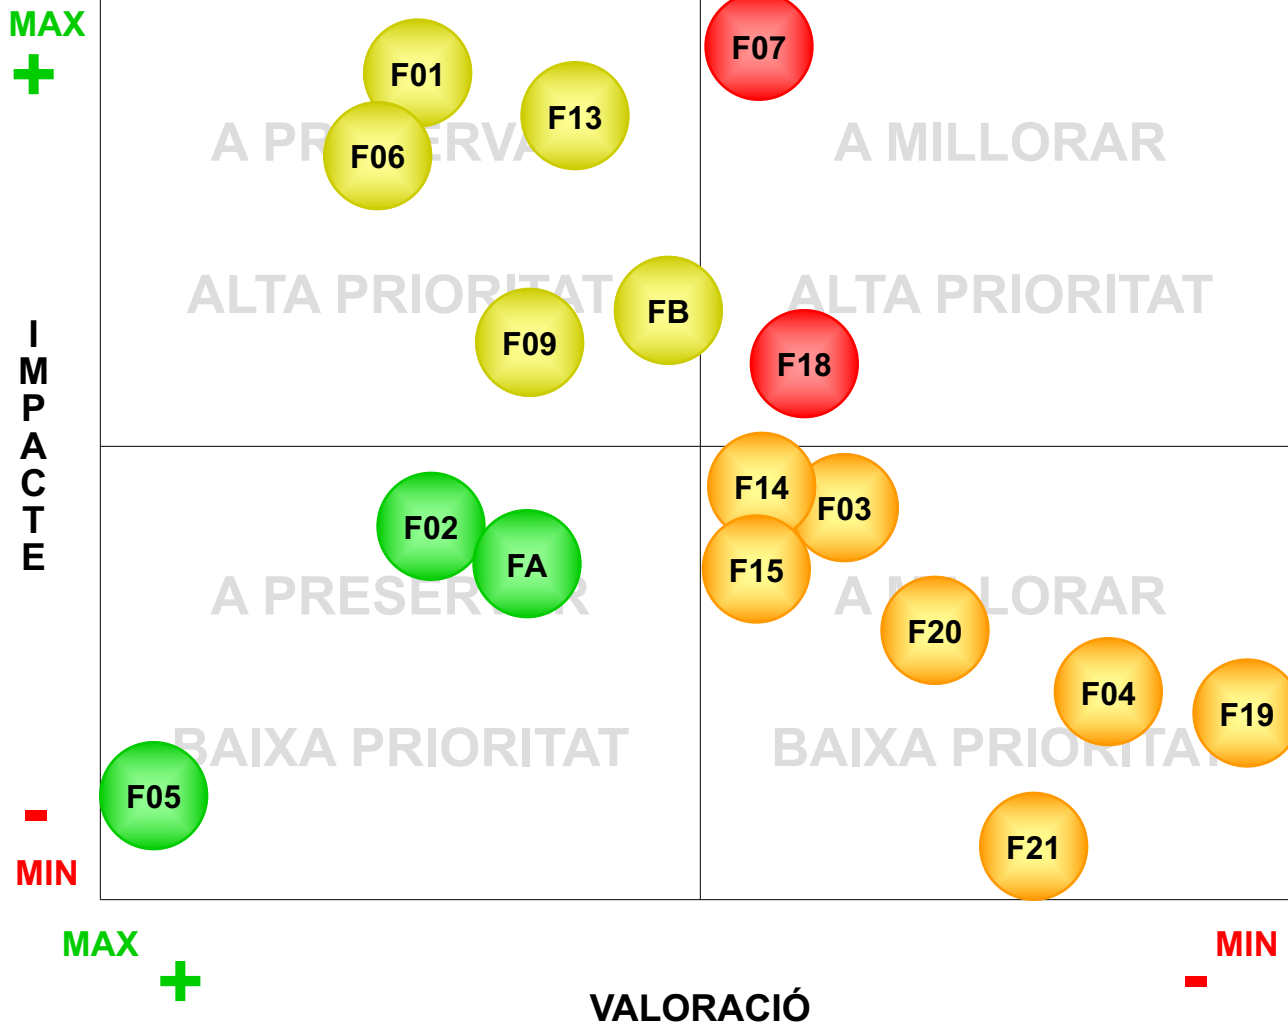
MAX
+
IMPACTE
-
MIN

F01
F13
F06
A PR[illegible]ERVA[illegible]
F07
A MILLORAR
ALTA PRIORITAT
FB
F09
ALTA PRIORITAT
F18

F02
FA
A PRESER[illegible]R
F14
F03
F15
A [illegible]LLORAR
F20
F04
F19
BAIXA PRIORITAT
BAIXA PRIO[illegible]ITA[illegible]
F05
F21

MAX
+
VALORACIÓ
MIN
-